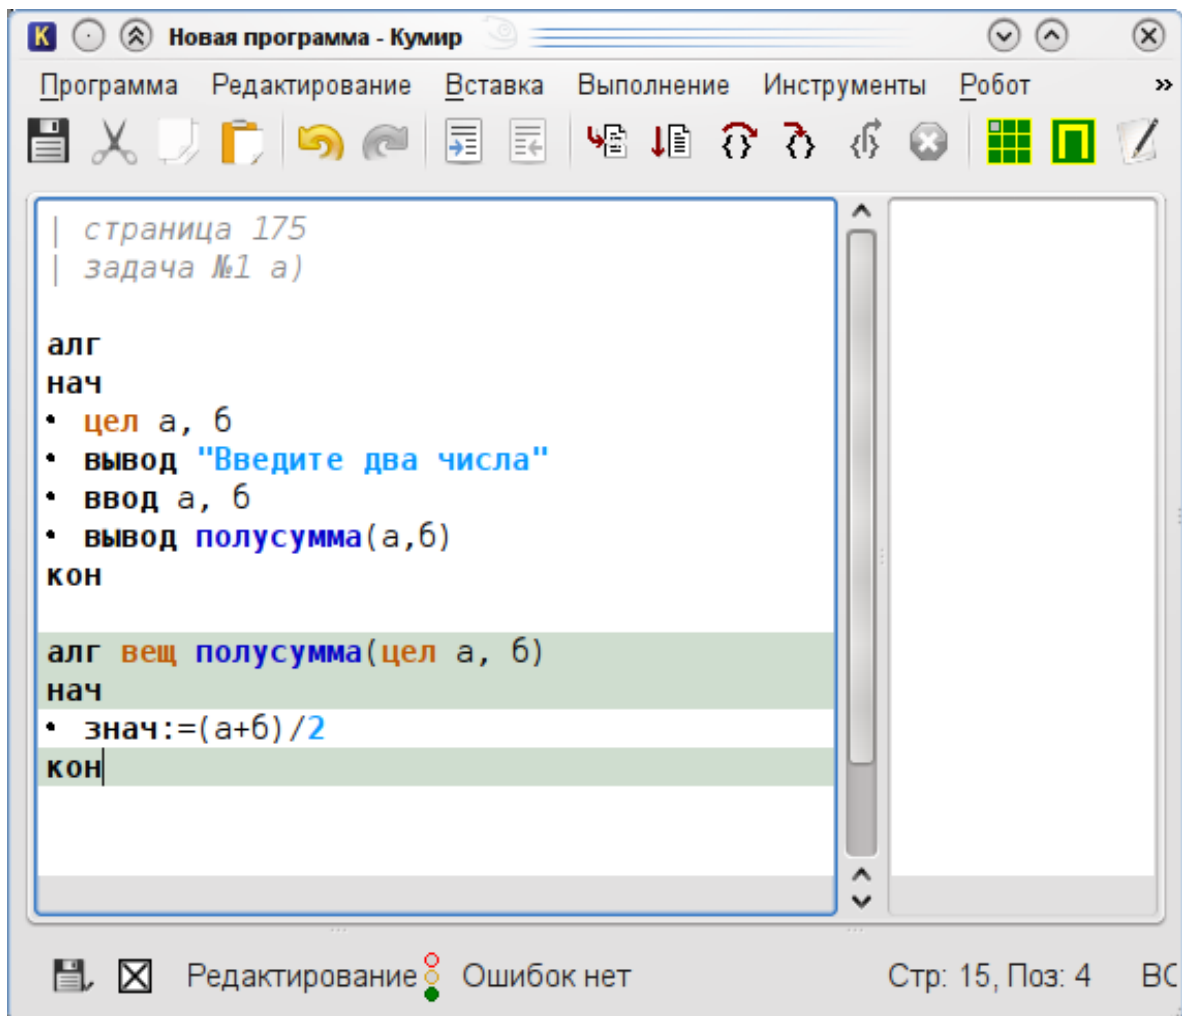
Новая программа - Кумир

Программа Редактирование Вставка Выполнение Инструменты Робот »

| страница 175
| задача №1 а)

алг
нач
• цел а, б
• вывод "Введите два числа"
• ввод а, б
• вывод полусумма(а,б)
кон

алг вещ полусумма(цел а, б)
нач
• знач:=(а+б)/2
кон

Редактирование Ошибок нет Стр: 15, Поз: 4 ВС